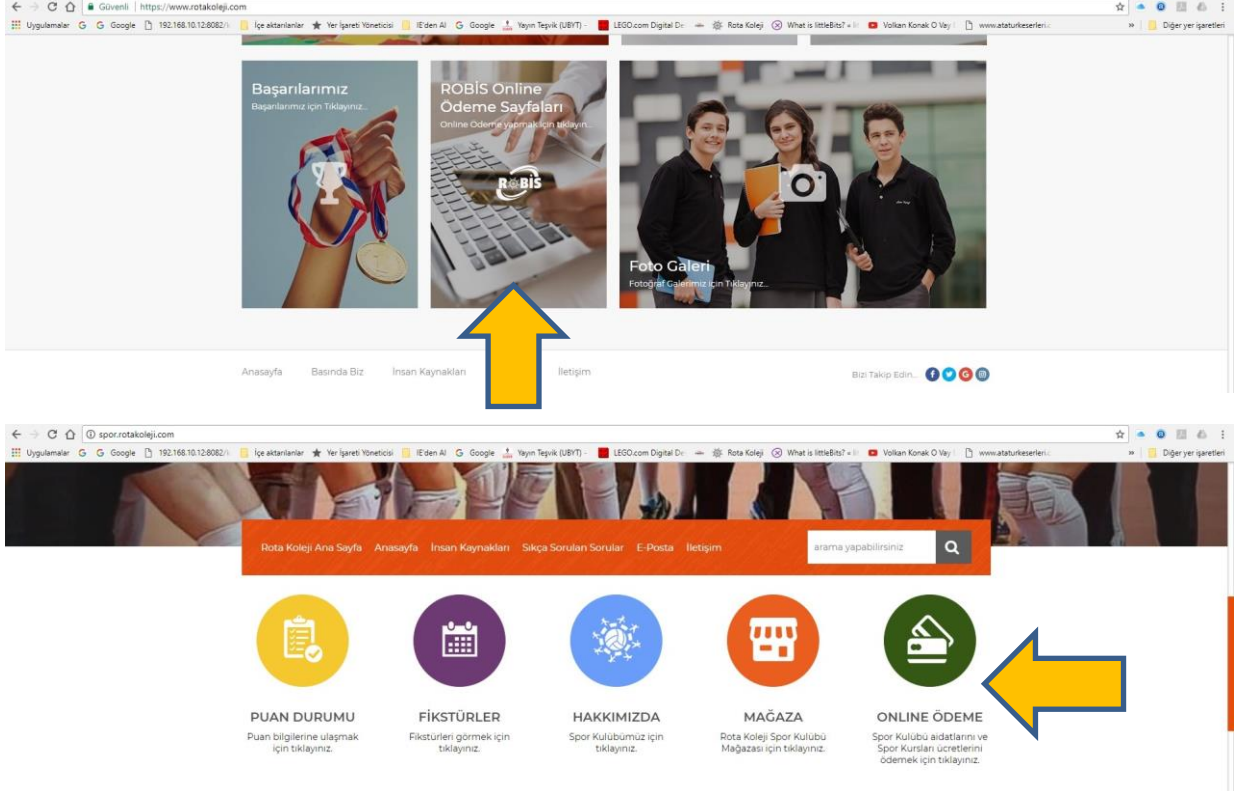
Güvenli | https://www.rotakoleji.com

Uygulamalar Google 192.168.10.12:8082/ İçe aktarılanlar Yer İşareti Yöneticisi IE'den Al Google Yayın Teşvik (UBYT) LEGO.com Digital Rota Koleji What is littleBits? Volkan Konak O Vay www.ataturkeserleri » Diğer yer işaretleri

Başarılarımız
Başarılarımız için Tıklayınız...

ROBİS Online Ödeme Sayfaları
Online Ödeme yapmak için tıklayın...

ROBİS

Foto Galeri
Fotoğraf Galerimiz için Tıklayınız...

Anasayfa Basında Biz İnsan Kaynakları İletişim

Bizi Takip Edin...

spor.rotakoleji.com

Uygulamalar Google 192.168.10.12:8082/ İçe aktarılanlar Yer İşareti Yöneticisi IE'den Al Google Yayın Teşvik (UBYT) LEGO.com Digital Rota Koleji What is littleBits? Volkan Konak O Vay www.ataturkeserleri » Diğer yer işaretleri

Rota Koleji Ana Sayfa Anasayfa İnsan Kaynakları Sıkça Sorulan Sorular E-Posta İletişim

arama yapabilirsiniz

PUAN DURUMU
Puan bilgilerine ulaşmak için tıklayınız.

FİKSTÜRLER
Fikstürleri görmek için tıklayınız.

HAKKIMIZDA
Spor Kulübümüz için tıklayınız.

MAĞAZA
Rota Koleji Spor Kulübü Mağazası için tıklayınız.

ONLINE ÖDEME
Spor Kulübü aidatlarını ve Spor Kursları ücretlerini ödemek için tıklayınız.